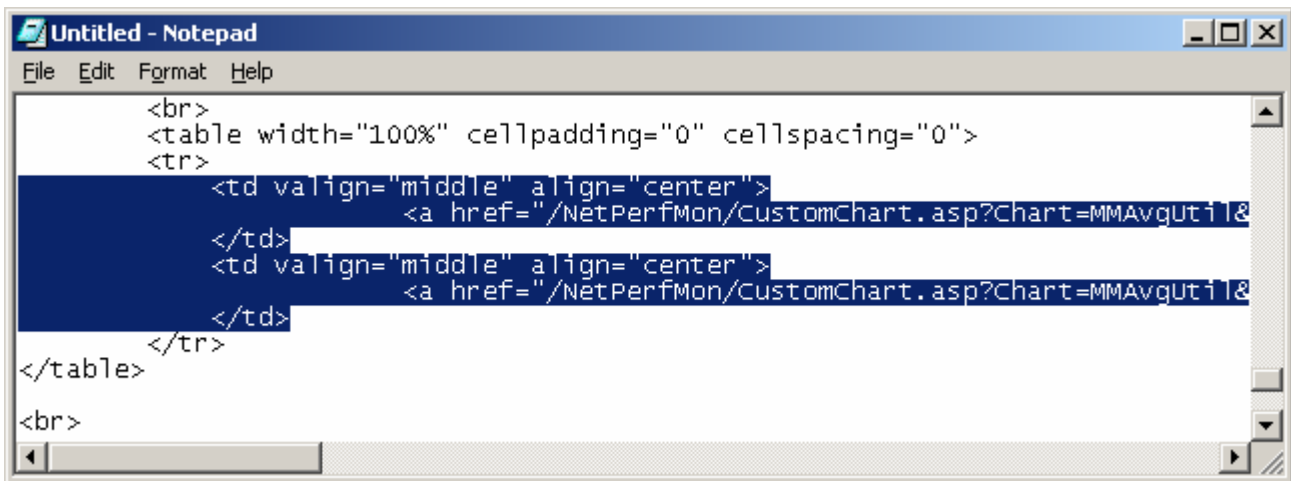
Untitled - Notepad

File Edit Format Help

<br>
<table width="100%" cellpadding="0" cellspacing="0">
<tr>
<td valign="middle" align="center">
<a href="/NetPerfMon/CustomChart.asp?Chart=MMAvgUtil&
</td>
<td valign="middle" align="center">
<a href="/NetPerfMon/CustomChart.asp?Chart=MMAvgUtil&
</td>
</tr>
</table>

<br>